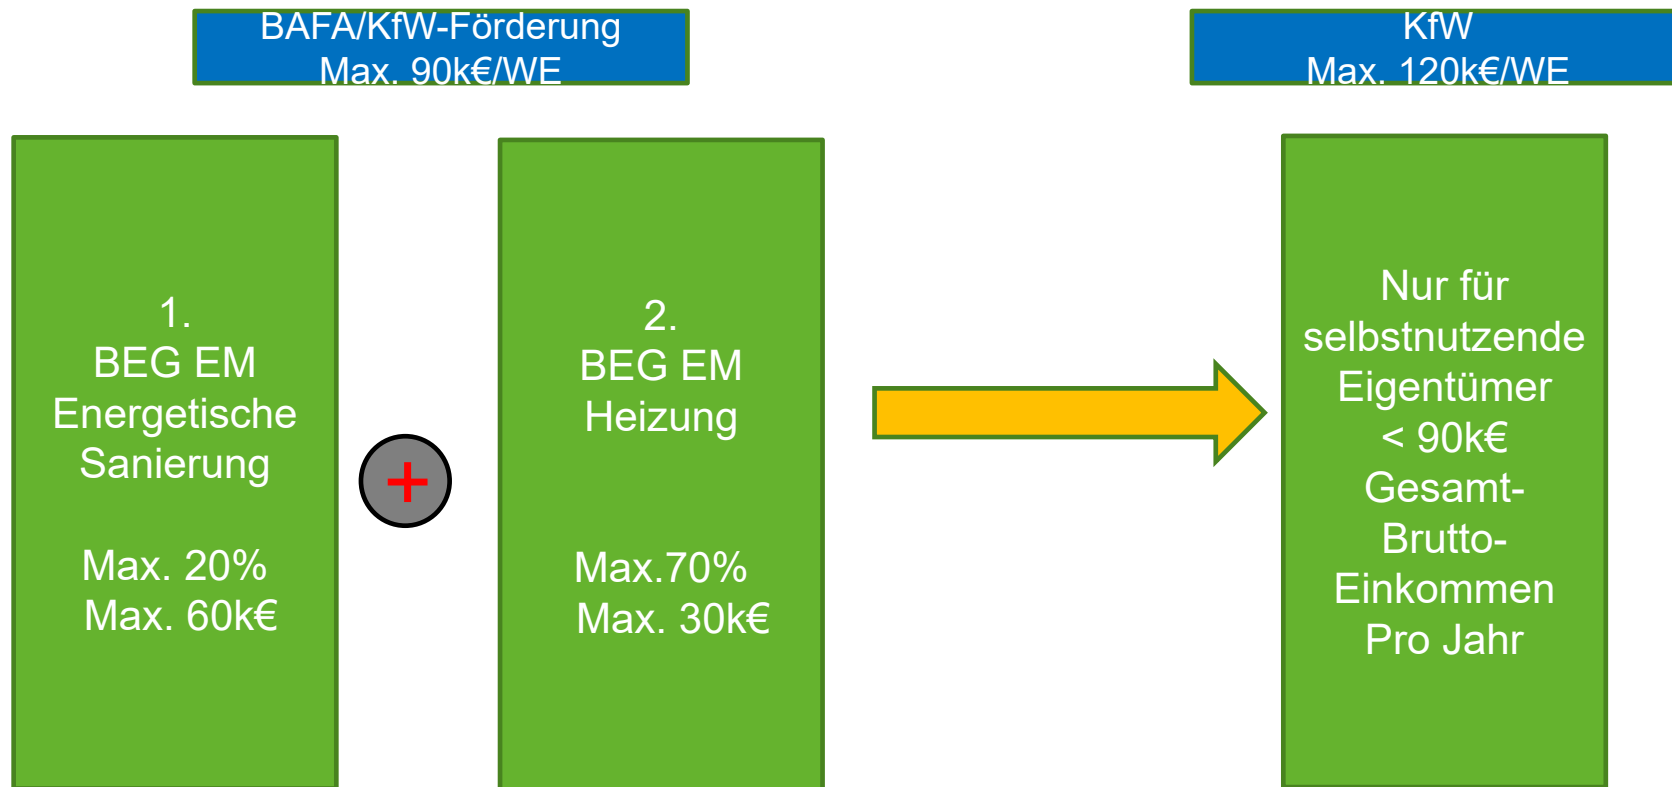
BAFA/KfW-Förderung
Max. 90k€/WE

KfW
Max. 120k€/WE

1.
BEG EM
Energetische
Sanierung

Max. 20%
Max. 60k€

+

2.
BEG EM
Heizung

Max.70%
Max. 30k€

Nur für
selbstnutzende
Eigentümer
< 90k€
Gesamt-
Brutto-
Einkommen
Pro Jahr